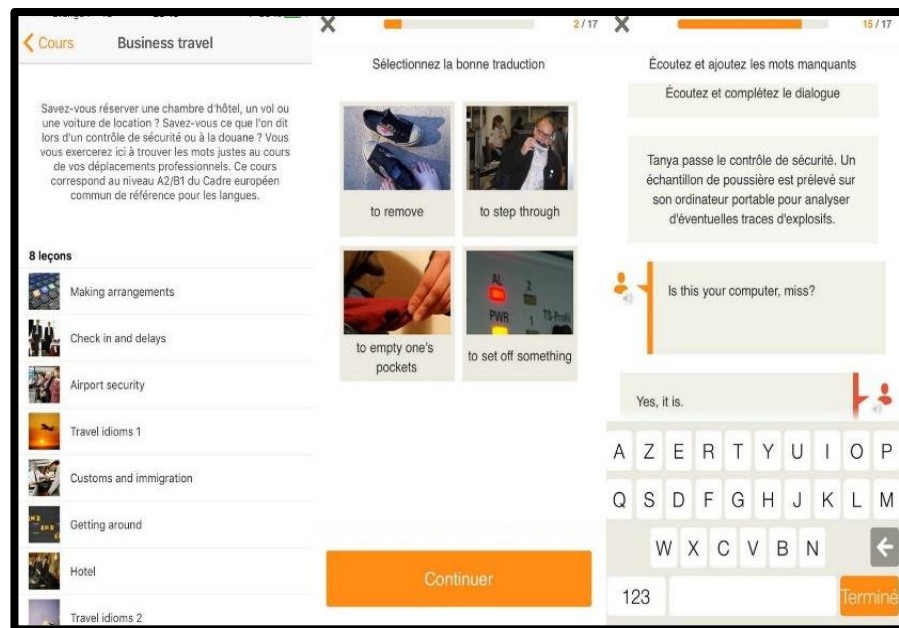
Cours Business travel

Savez-vous réserver une chambre d'hôtel, un vol ou une voiture de location ? Savez-vous ce que l'on dit lors d'un contrôle de sécurité ou à la douane ? Vous vous exercerez ici à trouver les mots justes au cours de vos déplacements professionnels. Ce cours correspond au niveau A2/B1 du Cadre européen commun de référence pour les langues.

8 leçons

Making arrangements

Check in and delays

Airport security

Travel idioms 1

Customs and immigration

Getting around

Hotel

Travel idioms 2

2 / 17

Sélectionnez la bonne traduction

to remove

to step through

to empty one's pockets

to set off something

AL
PWR

Continuer

15 / 17

Écoutez et ajoutez les mots manquants

Écoutez et complétez le dialogue

Tanya passe le contrôle de sécurité. Un échantillon de poussière est prélevé sur son ordinateur portable pour analyser d'éventuelles traces d'explosifs.

Is this your computer, miss?

Yes, it is.

A Z E R T Y U I O P
Q S D F G H J K L M
W X C V B N
123 Terminé